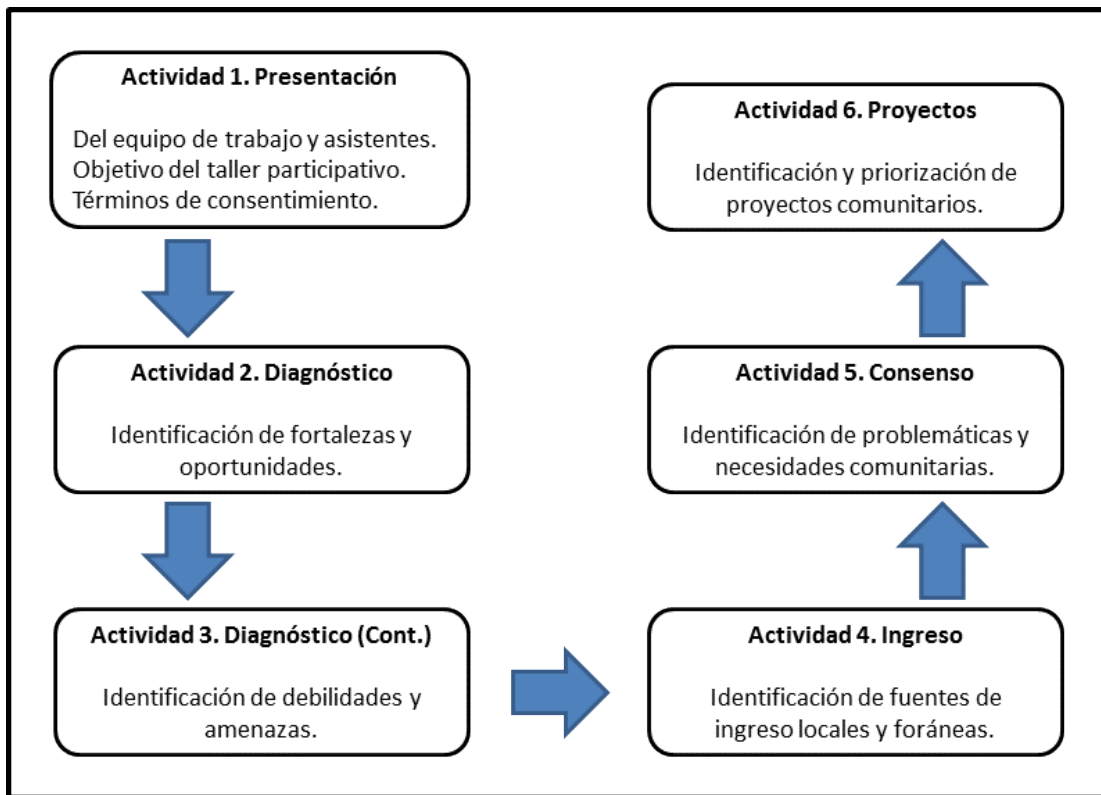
Actividad 1. Presentación

Del equipo de trabajo y asistentes. Objetivo del taller participativo. Términos de consentimiento.

Actividad 2. Diagnóstico

Identificación de fortalezas y oportunidades.

Actividad 3. Diagnóstico (Cont.)

Identificación de debilidades y amenazas.

Actividad 4. Ingreso

Identificación de fuentes de ingreso locales y foráneas.

Actividad 5. Consenso

Identificación de problemáticas y necesidades comunitarias.

Actividad 6. Proyectos

Identificación y priorización de proyectos comunitarios.